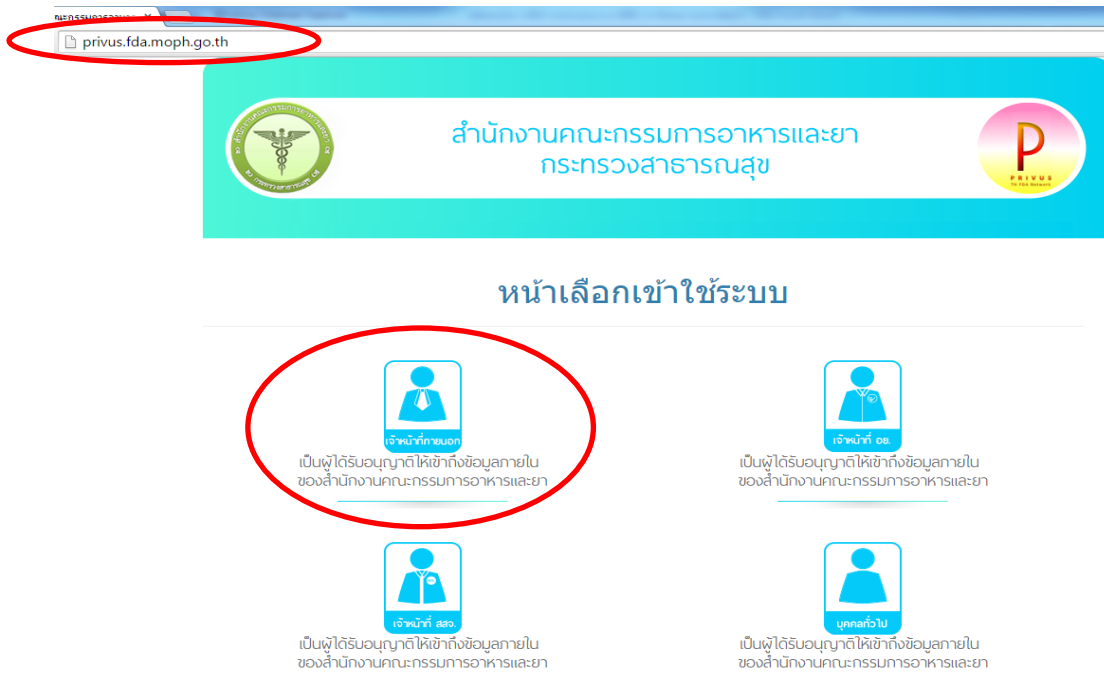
ณะกรรมการอาหาร

privus.fda.moph.go.th

สำนักงานคณะกรรมการอาหารและยา
กระทรวงสาธารณสุข

PRIVUS

หน้าเลือกเข้าใช้ระบบ

เจ้าหน้าที่ภายนอก
เป็นผู้ได้รับอนุญาติให้เข้าถึงข้อมูลภายในของสำนักงานคณะกรรมการอาหารและยา

เจ้าหน้าที่ อย.
เป็นผู้ได้รับอนุญาติให้เข้าถึงข้อมูลภายในของสำนักงานคณะกรรมการอาหารและยา

เจ้าหน้าที่ สสจ.
เป็นผู้ได้รับอนุญาติให้เข้าถึงข้อมูลภายในของสำนักงานคณะกรรมการอาหารและยา

บุคคลทั่วไป
เป็นผู้ได้รับอนุญาติให้เข้าถึงข้อมูลภายในของสำนักงานคณะกรรมการอาหารและยา